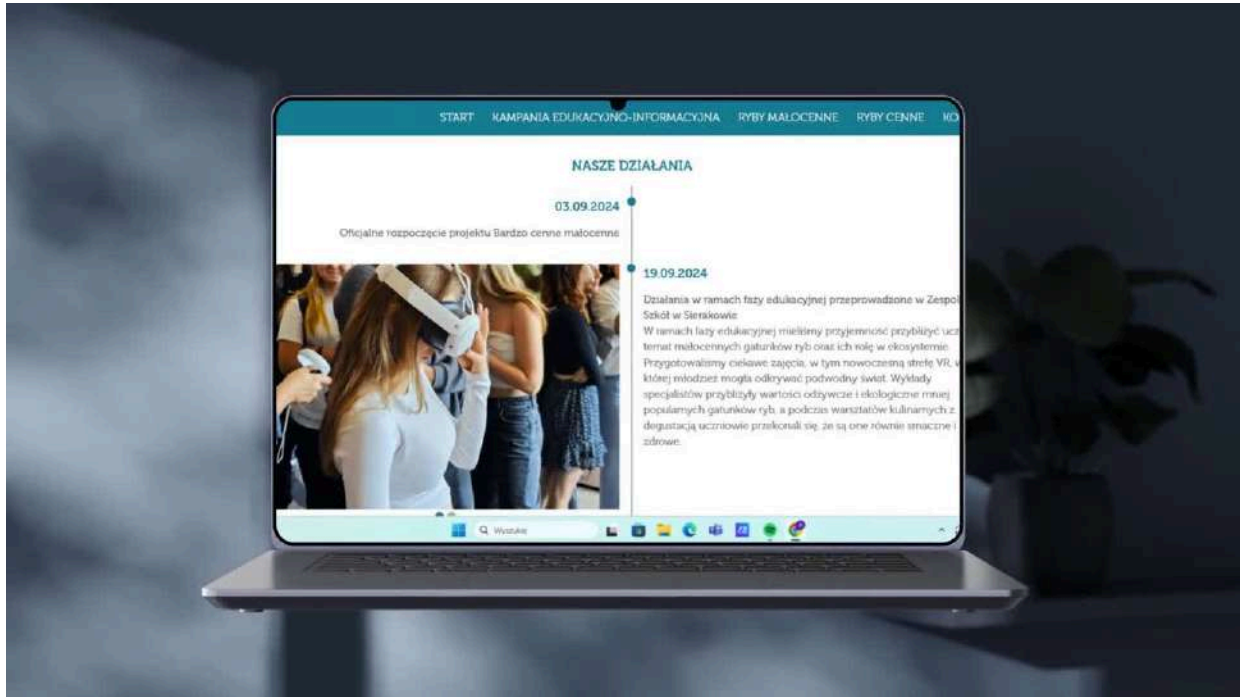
START KAMPANIA EDUKACYJNO-INFORMACYJNA RYBY MAŁOCENNE RYBY CENNE KO

NASZE DZIAŁANIA

03.09.2024

Oficjalne rozpoczęcie projektu Bardzo cenne małocenne

19.09.2024

Działania w ramach fazy edukacyjnej przeprowadzone w Zespo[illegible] Szkół w Sierakowie

W ramach fazy edukacyjnej mieliśmy przyjemność przybliżyć ucz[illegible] temat małocennych gatunków ryb oraz ich rolę w ekosystemie. Przygotowaliśmy ciekawe zajęcia, w tym nowoczesną strefę VR, w której młodzież mogła odkrywać podwodny świat. Wykłady specjalistów przybliżyły wartości odżywcze i ekologiczne mniej popularnych gatunków ryb, a podczas warsztatów kulinarnych z degustacją uczniowie przekonali się, że są one równie smaczne i zdrowe.

Wyszukaj